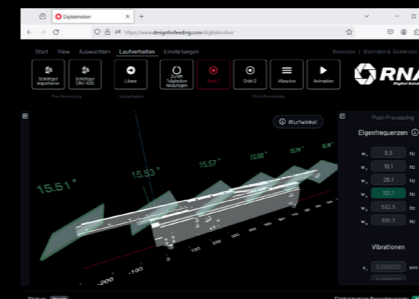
Digitalmotion

https://www.designforfeeding.com/digitalmotion

Start View Auswählen Laufwerkzeuge Einstellungen

Beenden | Beenden & Schließen

Schüttgut importieren

Schüttgut CAD/STEP

Löschen

Zu den Teilpunkten hinzufügen

Orbit 2

Vibration

Animation

Pre-Processing

Laufwerkzeuge

Post-Processing

RNA

Digital Solutions

Wurfwinkel

15.51°

15.53°

15.57°

15.58°

15.6°

Post-Processing

Eigenfrequenzen

$\omega_1$ 5.9 Hz

$\omega_2$ 10.1 Hz

$\omega_3$ 28.1 Hz

$\omega_4$ 101.7 Hz

$\omega_5$ 502.5 Hz

$\omega_6$ 605.7 Hz

Vibrationen

Status